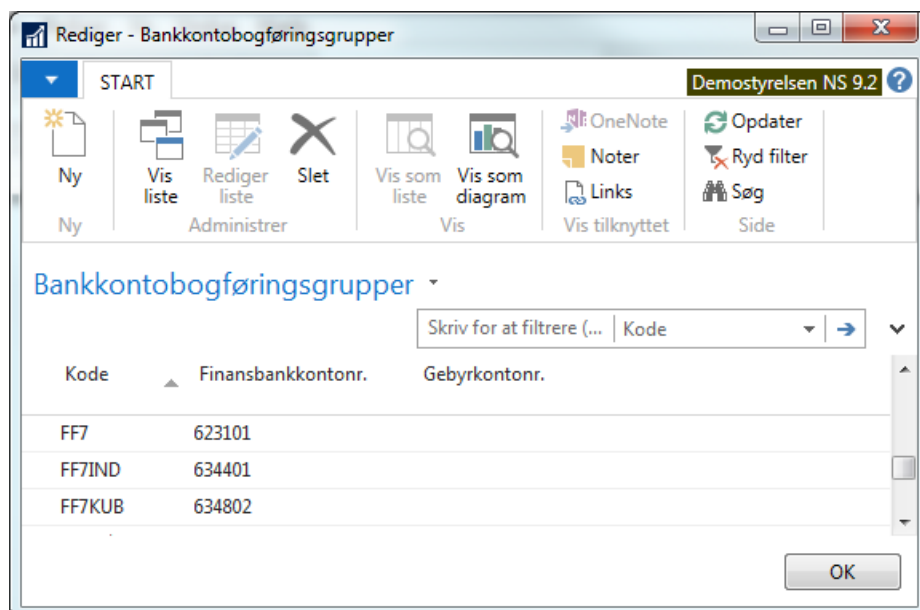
Rediger - Bankkontobogføringsgrupper

START

Demostyrelsen NS 9.2

Ny
Ny

Vis liste
Rediger liste
Slet
Administrer

Vis som liste
Vis som diagram
Vis

OneNote
Noter
Links
Vis tilknyttet

Opdater
Ryd filter
Søg
Side

Bankkontobogføringsgrupper

Skriv for at filtrere (... | Kode

| Kode | Finansbankkontonr. | Gebyrkontonr. |
|---|---|---|
| FF7 | 623101 | |
| FF7IND | 634401 | |
| FF7KUB | 634802 | |

OK